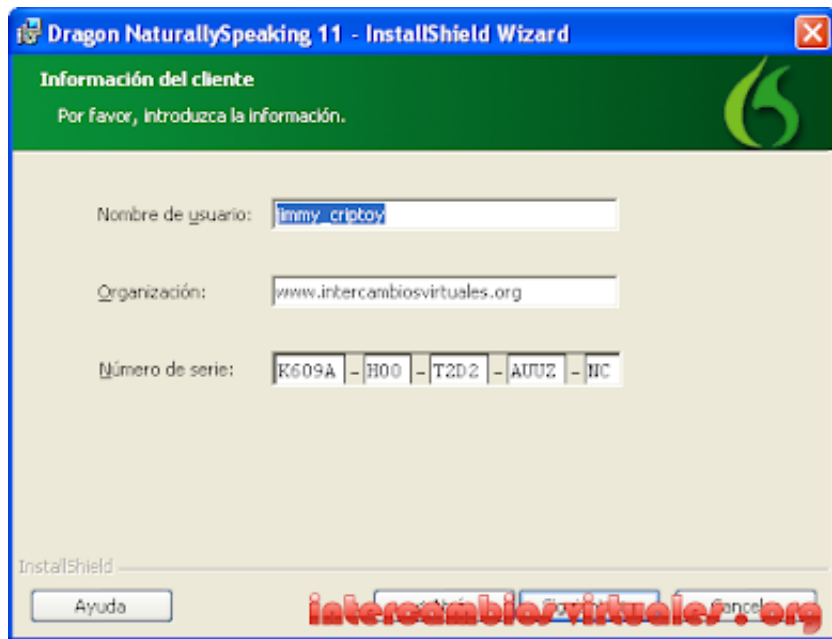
Dragon NaturallySpeaking 11 - InstallShield Wizard

Información del cliente

Por favor, introduzca la información.

Nombre de usuario: jimmy_criptoy

Organización: www.intercambiosvirtuales.org

Número de serie: K609A - H00 - T2D2 - AUUZ - NC

InstallShield

Ayuda

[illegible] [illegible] Cancelar

intercambiosvirtuales.org